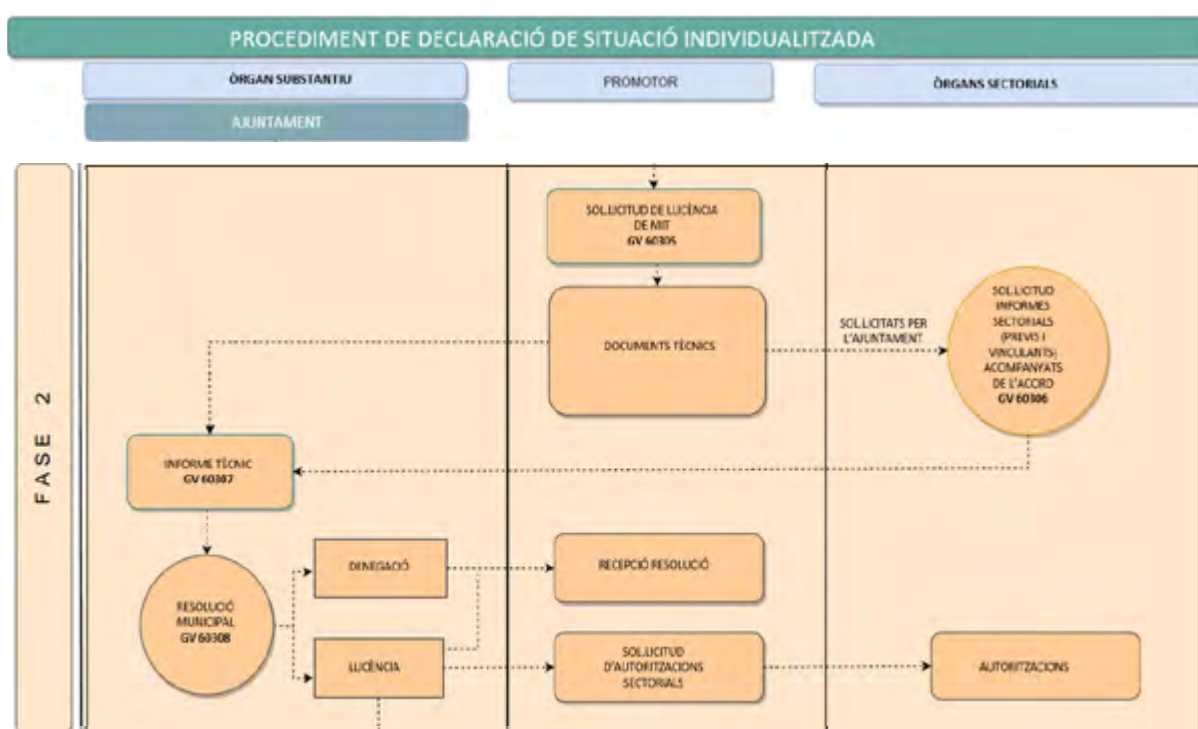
PROCEDIMENT DE DECLARACIÓ DE SITUACIÓ INDIVIDUALITZADA

ÒRGAN SUBSTANTIU

PROMOTOR

ÒRGANS SECTORIALS

AJUNTAMENT

FASE 2

SOL·LICITUD DE LLICÈNCIA DE MIT
GV 60305

DOCUMENTS TÈCNICS

SOL·LICITATS PER L'AJUNTAMENT

SOL·LICITUD INFORMES SECTORIALS (PREVIS I VINCULANTS) ACOMPANYATS DE L'ACORD
GV 60306

INFORME TÈCNIC
GV 60307

RESOLUCIÓ MUNICIPAL
GV 60308

DENEGACIÓ

RECEPCIÓ RESOLUCIÓ

LLICÈNCIA

SOL·LICITUD D'AUTORITZACIONS SECTORIALS

AUTORITZACIONS